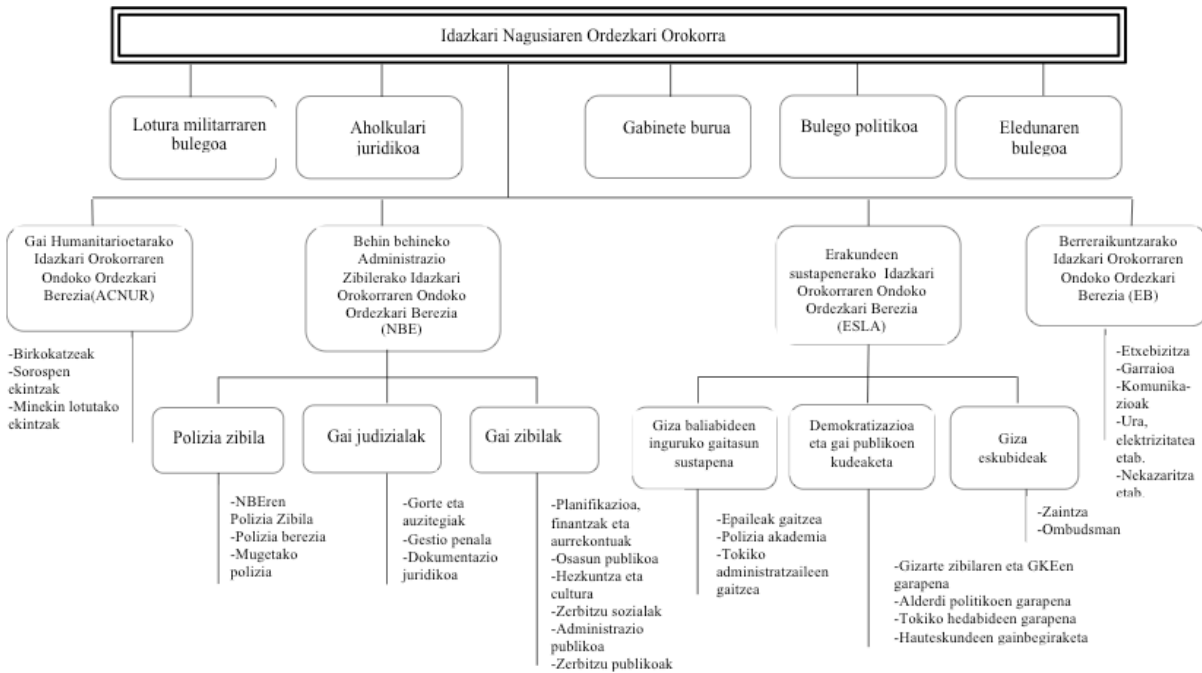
Idazkari Nagusiaren Ordezkari Orokorra

Lotura militarraren bulegoa

Aholkulari juridikoa

Gabinete burua

Bulego politikoa

Eledunaren bulegoa

Gai Humanitarioetarako Idazkari Orokorraren Ondoko Ordezkari Berezia(ACNUR)

-Birkokatzeak
-Sorospen ekintzak
-Minekin lotutako ekintzak

Behin behineko Administrazio Zibilerako Idazkari Orokorraren Ondoko Ordezkari Berezia (NBE)

Polizia zibila

-NBEren Polizia Zibila
-Polizia berezia
-Mugetako polizia

Gai judizialak

-Gorte eta auzitegiak
-Gestio penala
-Dokumentazio juridikoa

Gai zibilak

-Planifikazioa, finantzak eta aurrekontuak
-Osasun publikoa
-Hezkuntza eta cultura
-Zerbitzu sozialak
-Administrazio publikoa
-Zerbitzu publikoak

Erakundeen sustapenerako Idazkari Orokorraren Ondoko Ordezkari Berezia (ESLA)

Giza baliabideen inguruko gaitasun sustapena

-Epaileak gaitzea
-Polizia akademia
-Tokiko administratzaileen gaitzea

Demokratizazioa eta gai publikoen kudeaketa

-Gizarte zibilaren eta GKEen garapena
-Alderdi politikoen garapena
-Tokiko hedabideen garapena
-Hauteskundeen gainbegiraketa

Giza eskubideak

-Zaintza
-Ombudsman

Berreraikuntzarako Idazkari Orokorraren Ondoko Ordezkari Berezia (EB)

-Etxebizitza
-Garraioa
-Komunikazioak
-Ura, elektrizitatea etab.
-Nekazaritza etab.